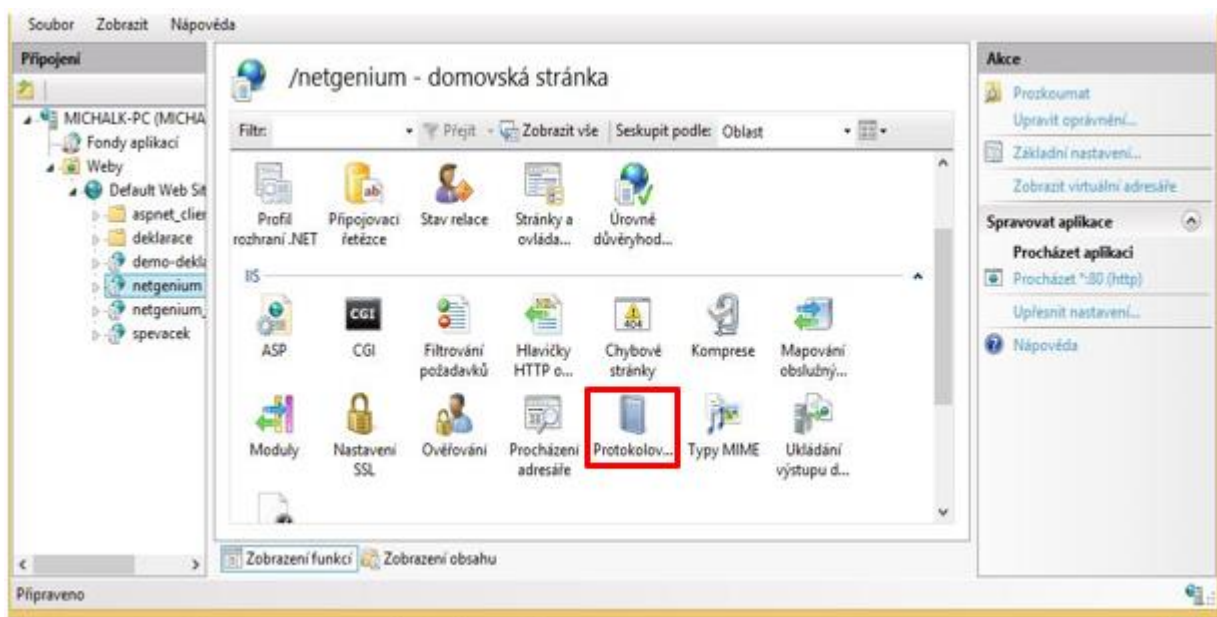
Soubor Zobrazit Nápověda

Připojení

MICHALK-PC (MICHA
Fondy aplikací
Weby
Default Web Sit
aspnet_clier
deklarace
demo-dekl
netgenium
netgenium_
spevacek

/netgenium - domovská stránka

Filtr: Přejít Zobrazit vše Seskupit podle: Oblast

Profil rozhraní .NET
Připojovací řetězce
Stav relace
Stránky a ovláda...
Úrovně důvěryhod...

IIS

ASP
CGI
Filtrování požadavků
Hlavičky HTTP o...
Chybové stránky
Komprese
Mapování obslužný...
Moduly
Nastavení SSL
Ověřování
Procházení adresáře
Protokolov...
Typy MIME
Ukládání výstupu d...

Zobrazení funkcí Zobrazení obsahu

Akce
Prozkoumat
Upravit oprávnění...
Základní nastavení...
Zobrazit virtuální adresáře
Spravovat aplikace
Procházet aplikaci
Procházet *:80 (http)
Upřesnit nastavení...
Nápověda

Připraveno